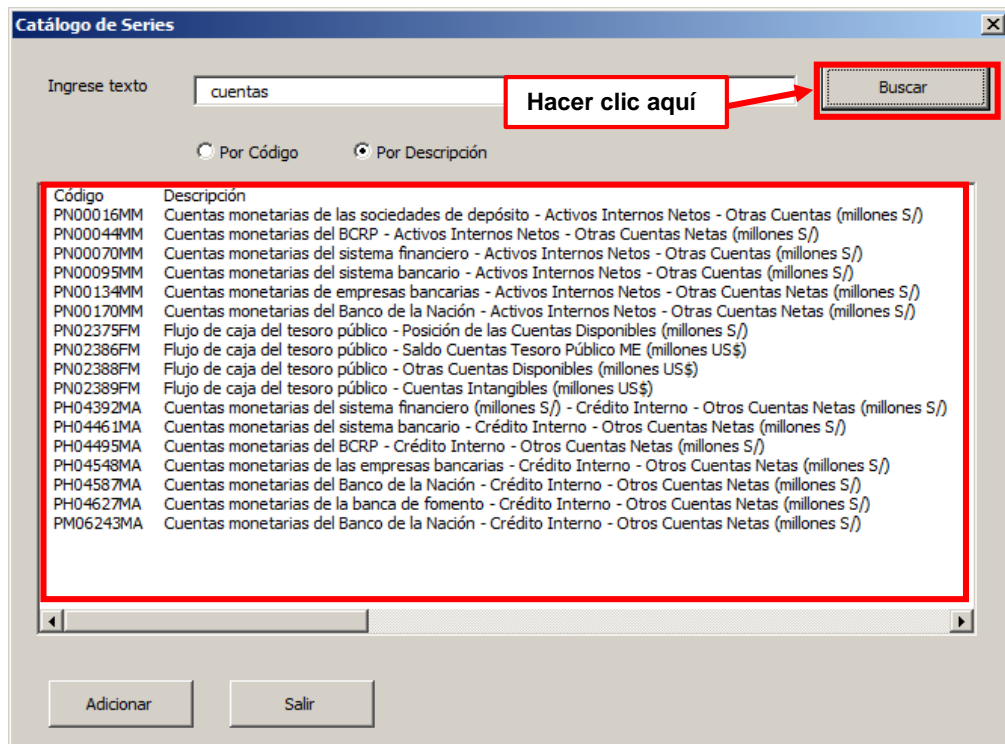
Catálogo de Series

X

Ingrese texto

cuentas

Hacer clic aquí

Buscar

Por Código

Por Descripción

| Código | Descripción |
|---|---|
| PN00016MM | Cuentas monetarias de las sociedades de depósito - Activos Internos Netos - Otras Cuentas (millones S/) |
| PN00044MM | Cuentas monetarias del BCRP - Activos Internos Netos - Otras Cuentas Netas (millones S/) |
| PN00070MM | Cuentas monetarias del sistema financiero - Activos Internos Netos - Otras Cuentas (millones S/) |
| PN00095MM | Cuentas monetarias del sistema bancario - Activos Internos Netos - Otras Cuentas (millones S/) |
| PN00134MM | Cuentas monetarias de empresas bancarias - Activos Internos Netos - Otras Cuentas Netas (millones S/) |
| PN00170MM | Cuentas monetarias del Banco de la Nación - Activos Internos Netos - Otras Cuentas Netas (millones S/) |
| PN02375FM | Flujo de caja del tesoro público - Posición de las Cuentas Disponibles (millones S/) |
| PN02386FM | Flujo de caja del tesoro público - Saldo Cuentas Tesoro Público ME (millones US$) |
| PN02388FM | Flujo de caja del tesoro público - Otras Cuentas Disponibles (millones US$) |
| PN02389FM | Flujo de caja del tesoro público - Cuentas Intangibles (millones US$) |
| PH04392MA | Cuentas monetarias del sistema financiero (millones S/) - Crédito Interno - Otros Cuentas Netas (millones S/) |
| PH04461MA | Cuentas monetarias del sistema bancario - Crédito Interno - Otros Cuentas Netas (millones S/) |
| PH04495MA | Cuentas monetarias del BCRP - Crédito Interno - Otros Cuentas Netas (millones S/) |
| PH04548MA | Cuentas monetarias de las empresas bancarias - Crédito Interno - Otros Cuentas Netas (millones S/) |
| PH04587MA | Cuentas monetarias del Banco de la Nación - Crédito Interno - Otros Cuentas Netas (millones S/) |
| PH04627MA | Cuentas monetarias de la banca de fomento - Crédito Interno - Otros Cuentas Netas (millones S/) |
| PM06243MA | Cuentas monetarias del Banco de la Nación - Crédito Interno - Otros Cuentas Netas (millones S/) |

Adicionar

Salir